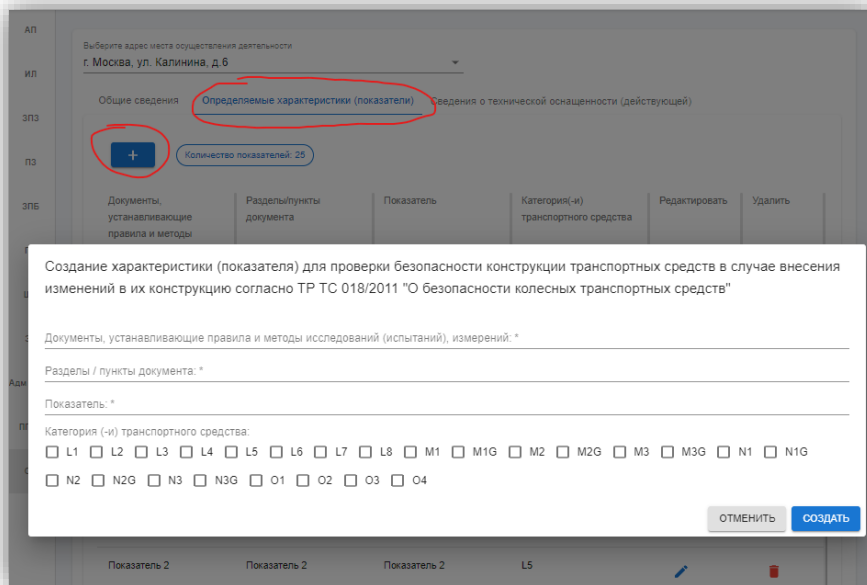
АП
ИЛ
ЗПЗ
ПЗ
ЗПБ
Адм
ПП

Выберите адрес места осуществления деятельности
г. Москва, ул. Калинина, д.6

Общие сведения
Определяемые характеристики (показатели)
Сведения о технической оснащенности (действующей)

+
Количество показателей: 25

| Документы, устанавливающие правила и методы | Разделы/пункты документа | Показатель | Категория(-и) транспортного средства | Редактировать | Удалить |
|---|---|---|---|---|---|
| Показатель 2 | Показатель 2 | Показатель 2 | L5 | | |

Создание характеристики (показателя) для проверки безопасности конструкции транспортных средств в случае внесения изменений в их конструкцию согласно ТР ТС 018/2011 "О безопасности колесных транспортных средств"

Документы, устанавливающие правила и методы исследований (испытаний), измерений: *

Разделы / пункты документа: *

Показатель: *

Категория (-и) транспортного средства:
L1 L2 L3 L4 L5 L6 L7 L8 M1 M1G M2 M2G M3 M3G N1 N1G
N2 N2G N3 N3G O1 O2 O3 O4

ОТМЕНИТЬ
СОЗДАТЬ